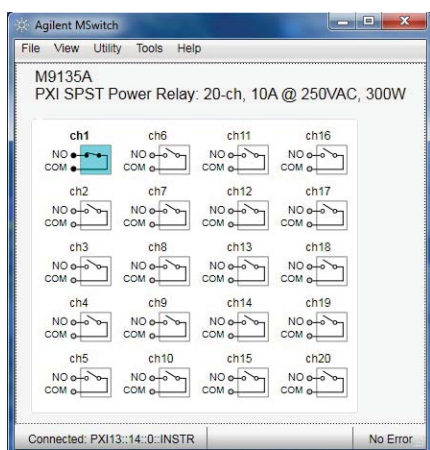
Agilent MSwitch
File View Utility Tools Help

M9135A
PXI SPST Power Relay: 20-ch, 10A @ 250VAC, 300W

ch1
NO
COM
ch6
NO
COM
ch11
NO
COM
ch16
NO
COM

ch2
NO
COM
ch7
NO
COM
ch12
NO
COM
ch17
NO
COM

ch3
NO
COM
ch8
NO
COM
ch13
NO
COM
ch18
NO
COM

ch4
NO
COM
ch9
NO
COM
ch14
NO
COM
ch19
NO
COM

ch5
NO
COM
ch10
NO
COM
ch15
NO
COM
ch20
NO
COM

Connected: PXI13::14::0::INSTR
No Error